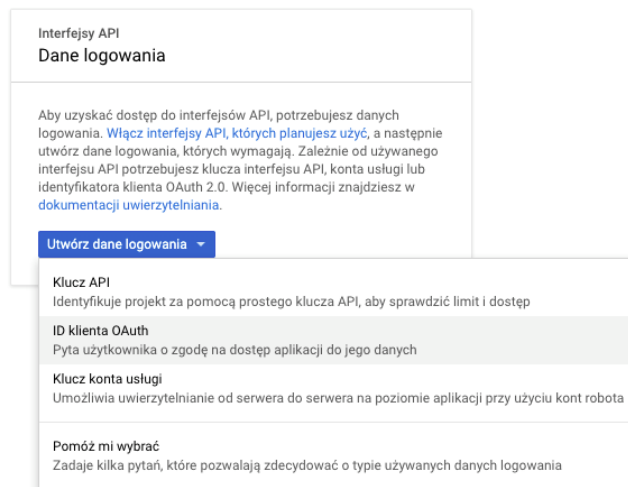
Interfejsy API
Dane logowania

Aby uzyskać dostęp do interfejsów API, potrzebujesz danych logowania. Włącz interfejsy API, których planujesz użyć, a następnie utwórz dane logowania, których wymagają. Zależnie od używanego interfejsu API potrzebujesz klucza interfejsu API, konta usługi lub identyfikatora klienta OAuth 2.0. Więcej informacji znajdziesz w dokumentacji uwierzytelniania.

Utwórz dane logowania ▾

Klucz API
Identyfikuje projekt za pomocą prostego klucza API, aby sprawdzić limit i dostęp

ID klienta OAuth
Pyta użytkownika o zgodę na dostęp aplikacji do jego danych

Klucz konta usługi
Umożliwia uwierzytelnianie od serwera do serwera na poziomie aplikacji przy użyciu kont robota

Pomóż mi wybrać
Zadaje kilka pytań, które pozwalają zdecydować o typie używanych danych logowania